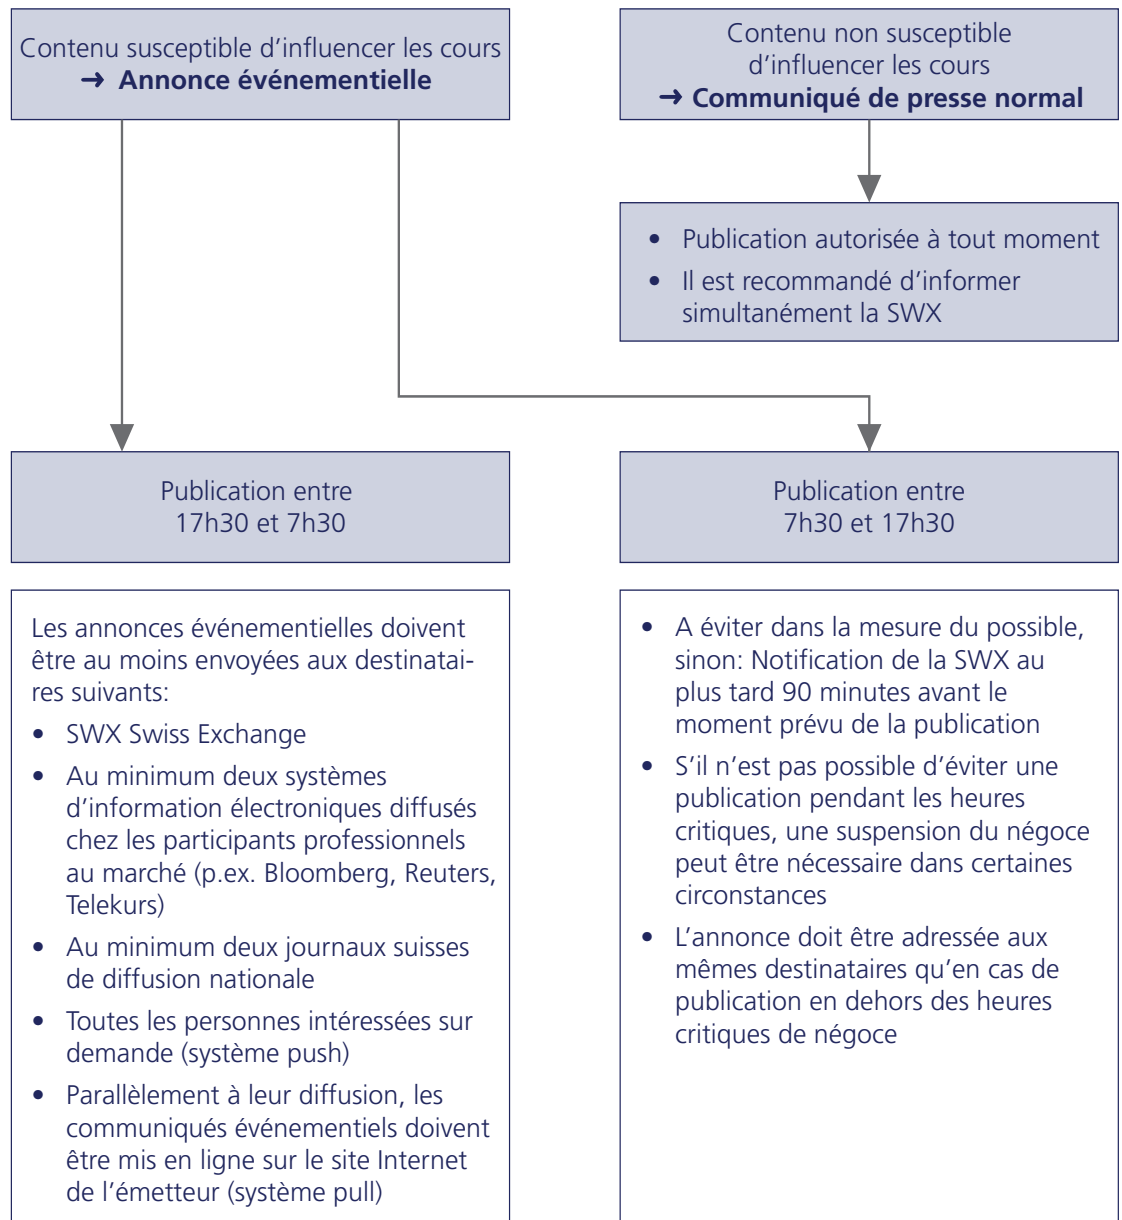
Contenu susceptible d’influencer les cours
➜ **Annonce événementielle**

Contenu non susceptible d’influencer les cours
➜ **Communiqué de presse normal**

- Publication autorisée à tout moment
- Il est recommandé d’informer simultanément la SWX

Publication entre 17h30 et 7h30

Publication entre 7h30 et 17h30

Les annonces événementielles doivent être au moins envoyées aux destinataires suivants:

- SWX Swiss Exchange
- Au minimum deux systèmes d’information électroniques diffusés chez les participants professionnels au marché (p.ex. Bloomberg, Reuters, Telekurs)
- Au minimum deux journaux suisses de diffusion nationale
- Toutes les personnes intéressées sur demande (système push)
- Parallèlement à leur diffusion, les communiqués événementiels doivent être mis en ligne sur le site Internet de l’émetteur (système pull)

- A éviter dans la mesure du possible, sinon: Notification de la SWX au plus tard 90 minutes avant le moment prévu de la publication
- S’il n’est pas possible d’éviter une publication pendant les heures critiques, une suspension du négoce peut être nécessaire dans certaines circonstances
- L’annonce doit être adressée aux mêmes destinataires qu’en cas de publication en dehors des heures critiques de négoce